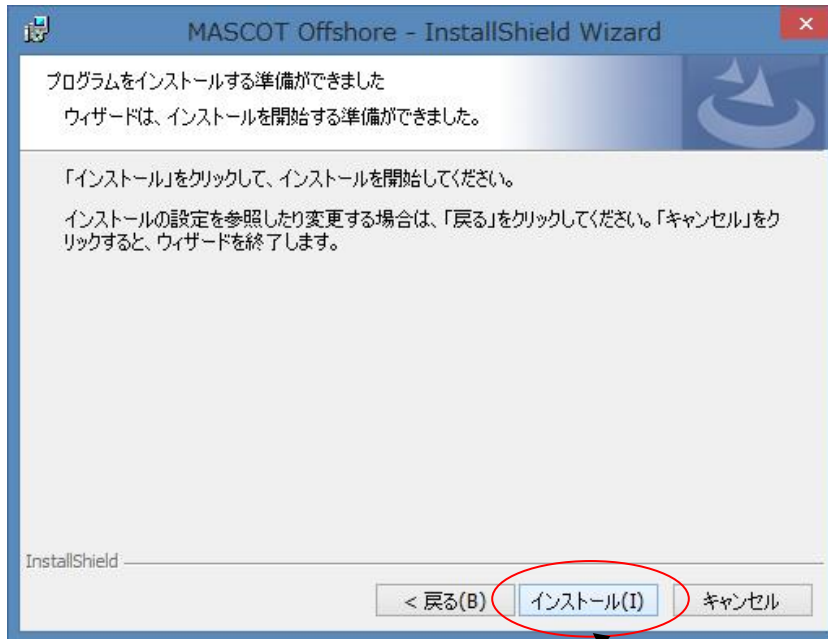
MASCOT Offshore - InstallShield Wizard

プログラムをインストールする準備ができました

ウィザードは、インストールを開始する準備ができました。

「インストール」をクリックして、インストールを開始してください。

インストールの設定を参照したり変更する場合は、「戻る」をクリックしてください。「キャンセル」をクリックすると、ウィザードを終了します。

InstallShield

< 戻る(B)

インストール(I)

キャンセル